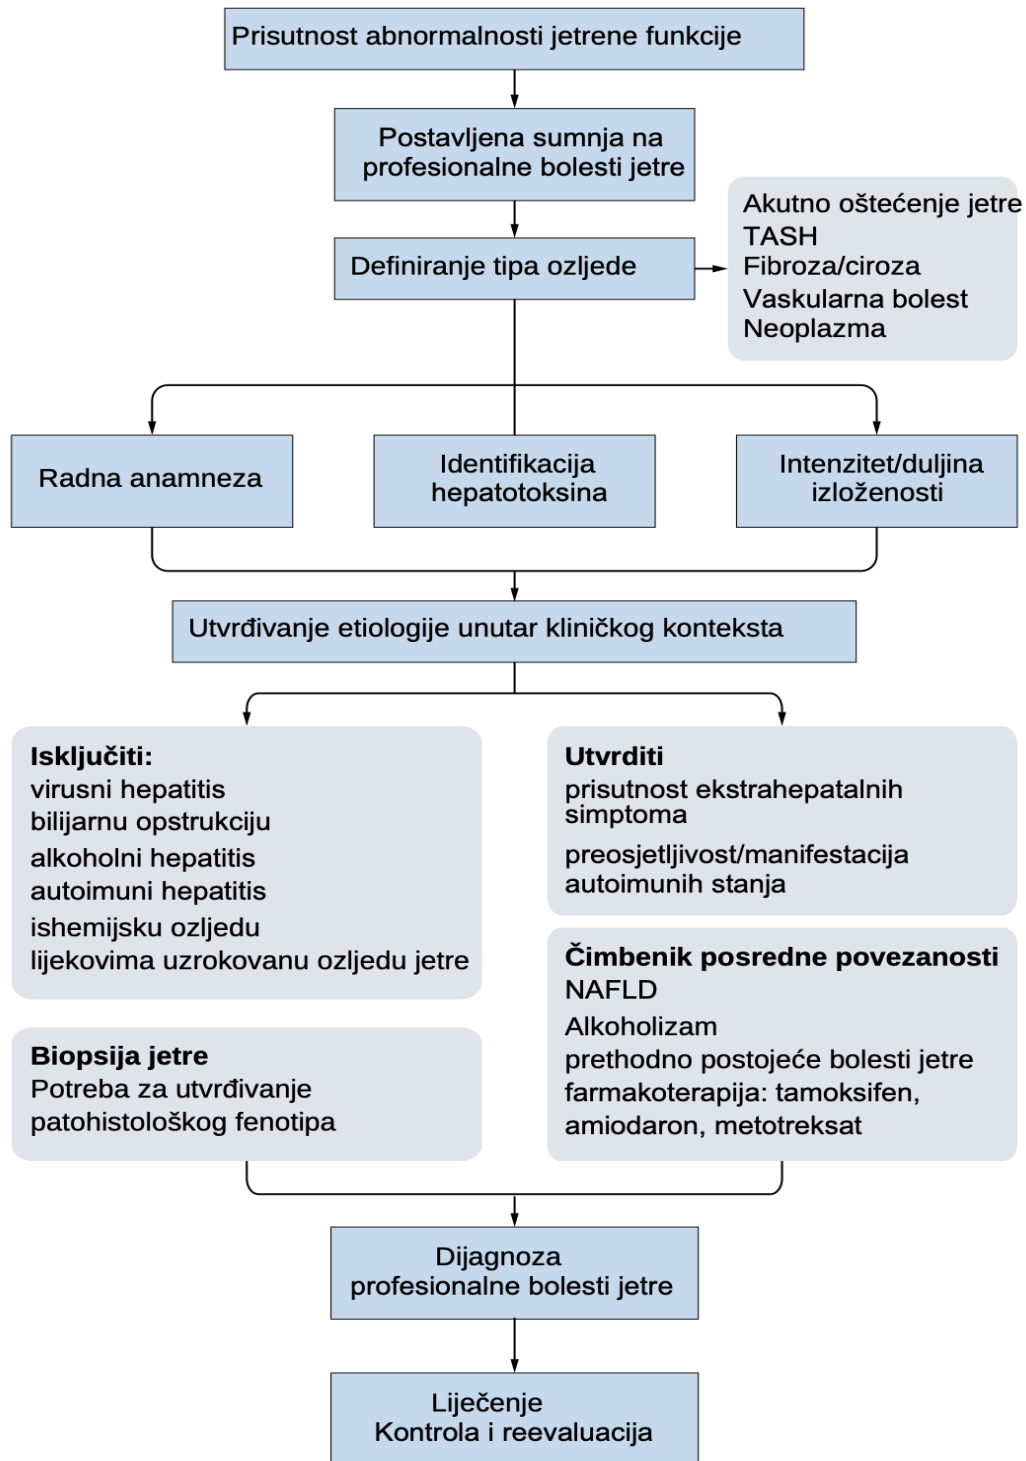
Prisutnost abnormalnosti jetrene funkcije

Postavljena sumnja na profesionalne bolesti jetre

Definiranje tipa ozljede

Akutno oštećenje jetre
TASH
Fibroza/ciroza
Vaskularna bolest
Neoplazma

Radna anamneza

Identifikacija hepatotoksina

Intenzitet/duljina izloženosti

Utvrđivanje etiologije unutar kliničkog konteksta

**Isključiti:**
virusni hepatitis
bilijarnu opstrukciju
alkoholni hepatitis
autoimuni hepatitis
ishemijsku ozljedu
lijekovima uzrokovanu ozljedu jetre

**Utvrditi**
prisutnost ekstrahepatalnih simptoma
preosjetljivost/manifestacija autoimunih stanja

**Biopsija jetre**
Potreba za utvrđivanje patohistološkog fenotipa

**Čimbenik posredne povezanosti**
NAFLD
Alkoholizam
prethodno postojeće bolesti jetre
farmakoterapija: tamoksifen, amiodaron, metotreksat

Dijagnoza profesionalne bolesti jetre

Liječenje
Kontrola i reevaluacija